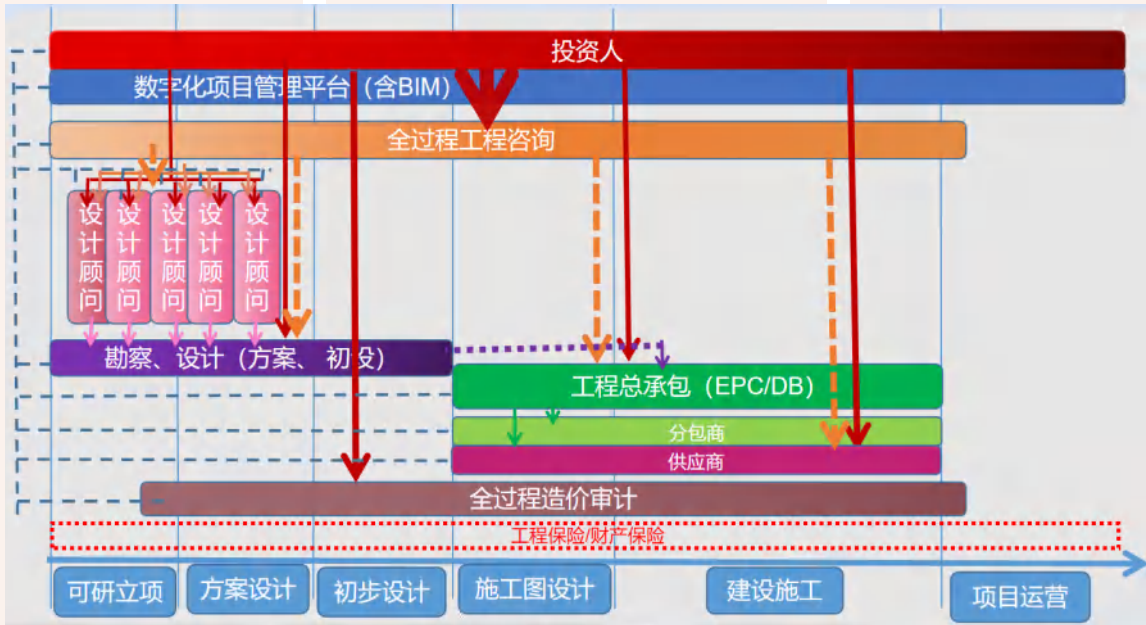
投资人

数字化项目管理平台（含BIM）

全过程工程咨询

设计顾问

设计顾问

设计顾问

设计顾问

设计顾问

勘察、设计（方案、初设）

工程总承包（EPC/DB）

分包商

供应商

全过程造价审计

工程保险/财产保险

可研立项

方案设计

初步设计

施工图设计

建设施工

项目运营